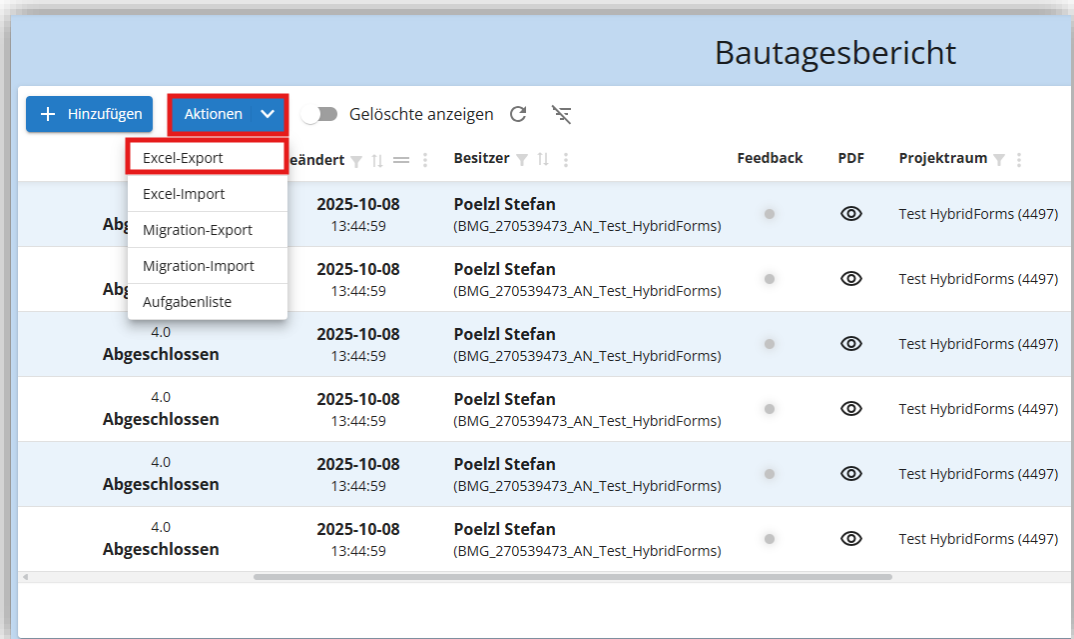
Bautagesbericht

Hinzufügen

Aktionen

Gelöschte anzeigen

Excel-Export
Excel-Import
Migration-Export
Migration-Import
Aufgabenliste

| | eändert | Besitzer | Feedback | PDF | Projektraum |
|---|---|---|---|---|---|
| Abg | 2025-10-08 13:44:59 | Poelzl Stefan (BMG_270539473_AN_Test_HybridForms) | | | Test HybridForms (4497) |
| Abg | 2025-10-08 13:44:59 | Poelzl Stefan (BMG_270539473_AN_Test_HybridForms) | | | Test HybridForms (4497) |
| 4.0 Abgeschlossen | 2025-10-08 13:44:59 | Poelzl Stefan (BMG_270539473_AN_Test_HybridForms) | | | Test HybridForms (4497) |
| 4.0 Abgeschlossen | 2025-10-08 13:44:59 | Poelzl Stefan (BMG_270539473_AN_Test_HybridForms) | | | Test HybridForms (4497) |
| 4.0 Abgeschlossen | 2025-10-08 13:44:59 | Poelzl Stefan (BMG_270539473_AN_Test_HybridForms) | | | Test HybridForms (4497) |
| 4.0 Abgeschlossen | 2025-10-08 13:44:59 | Poelzl Stefan (BMG_270539473_AN_Test_HybridForms) | | | Test HybridForms (4497) |